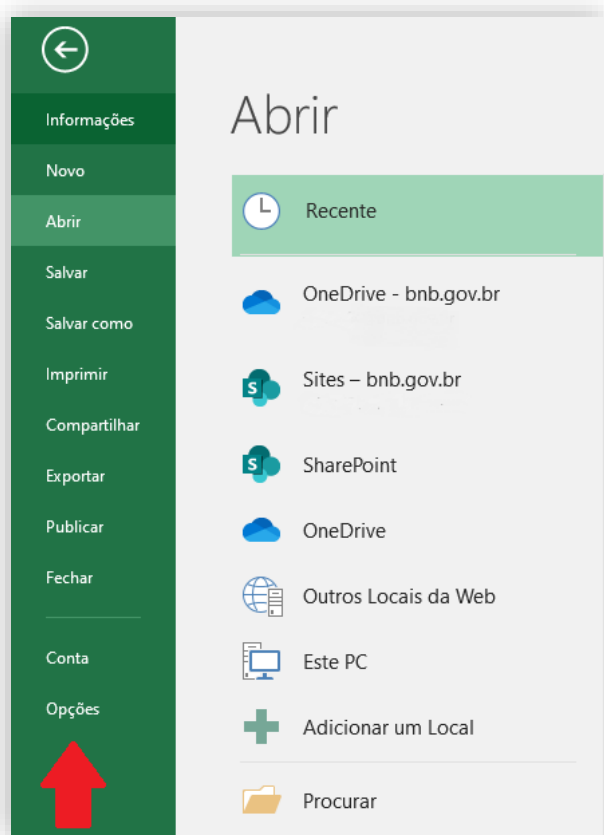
Informações
Novo
Abrir
Salvar
Salvar como
Imprimir
Compartilhar
Exportar
Publicar
Fechar
Conta
Opções

Abrir

Recente

OneDrive - bnb.gov.br

Sites – bnb.gov.br

SharePoint

OneDrive

Outros Locais da Web

Este PC

Adicionar um Local

Procurar